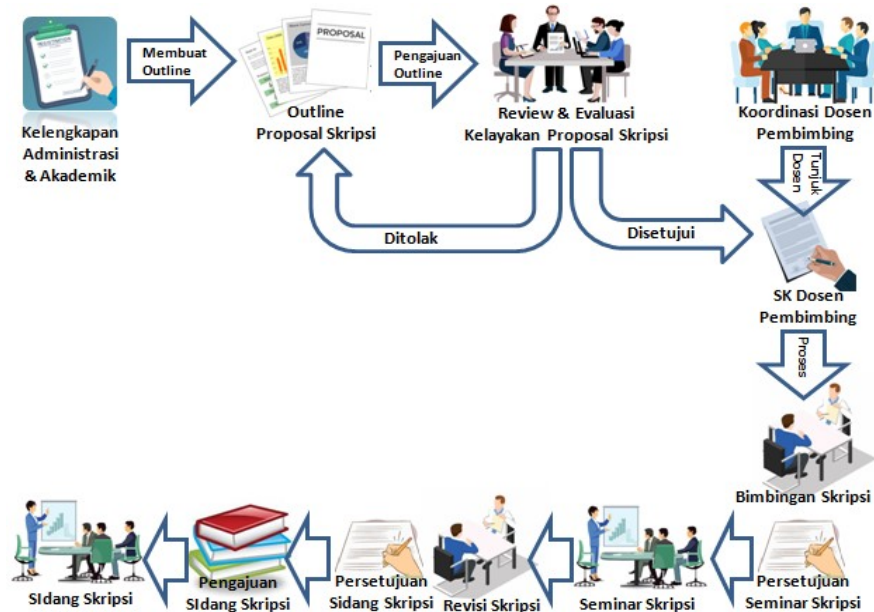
Kelengkapan Administrasi & Akademik

Membuat Outline

PROPOSAL

Outline Proposal Skripsi

Pengajuan Outline

Review & Evaluasi Kelayakan Proposal Skripsi

Koordinasi Dosen Pembimbing

Tunjuk Dosen

Ditolak

Disetujui

SK Dosen Pembimbing

Proses

Bimbingan Skripsi

Persetujuan Seminar Skripsi

Seminar Skripsi

Revisi Skripsi

Persetujuan Sidang Skripsi

Pengajuan SIdang Skripsi

SIdang Skripsi